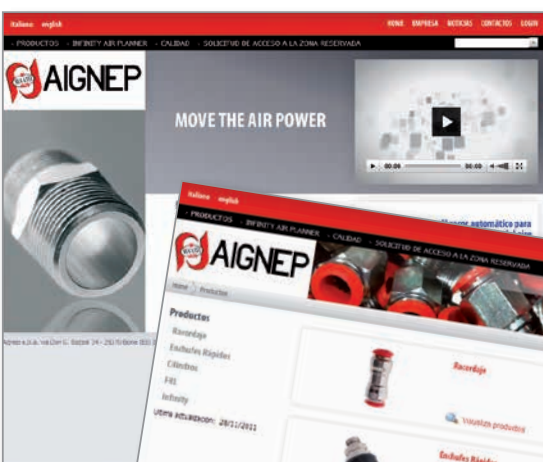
italiano english

HOME EMPRESA NOTICIAS CONTACTOS LOGIN

· PRODUCTOS · INFINITY AIR PLANNER · CALIDAD · SOLICITUD DE ACCESO A LA ZONA RESERVADA

AIGNEP

MOVE THE AIR POWER

00:00 00:00

Aignep S.p.A. Via Don G. Bazzoli 34 - 25070 Bione (BS) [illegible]

italiano english

· PRODUCTOS · INFINITY AIR PLANNER · CALIDAD · SOLICITUD DE ACCESO A LA ZONA RESERVADA

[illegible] automático para

AIGNEP

Home Productos

Productos

Racordaje

Enchufes Rápidos

Cilindros

FRL

Infinity

Ultima actualización: 28/11/2011

Racordaje

Visualiza productos

Enchufes Rápidos